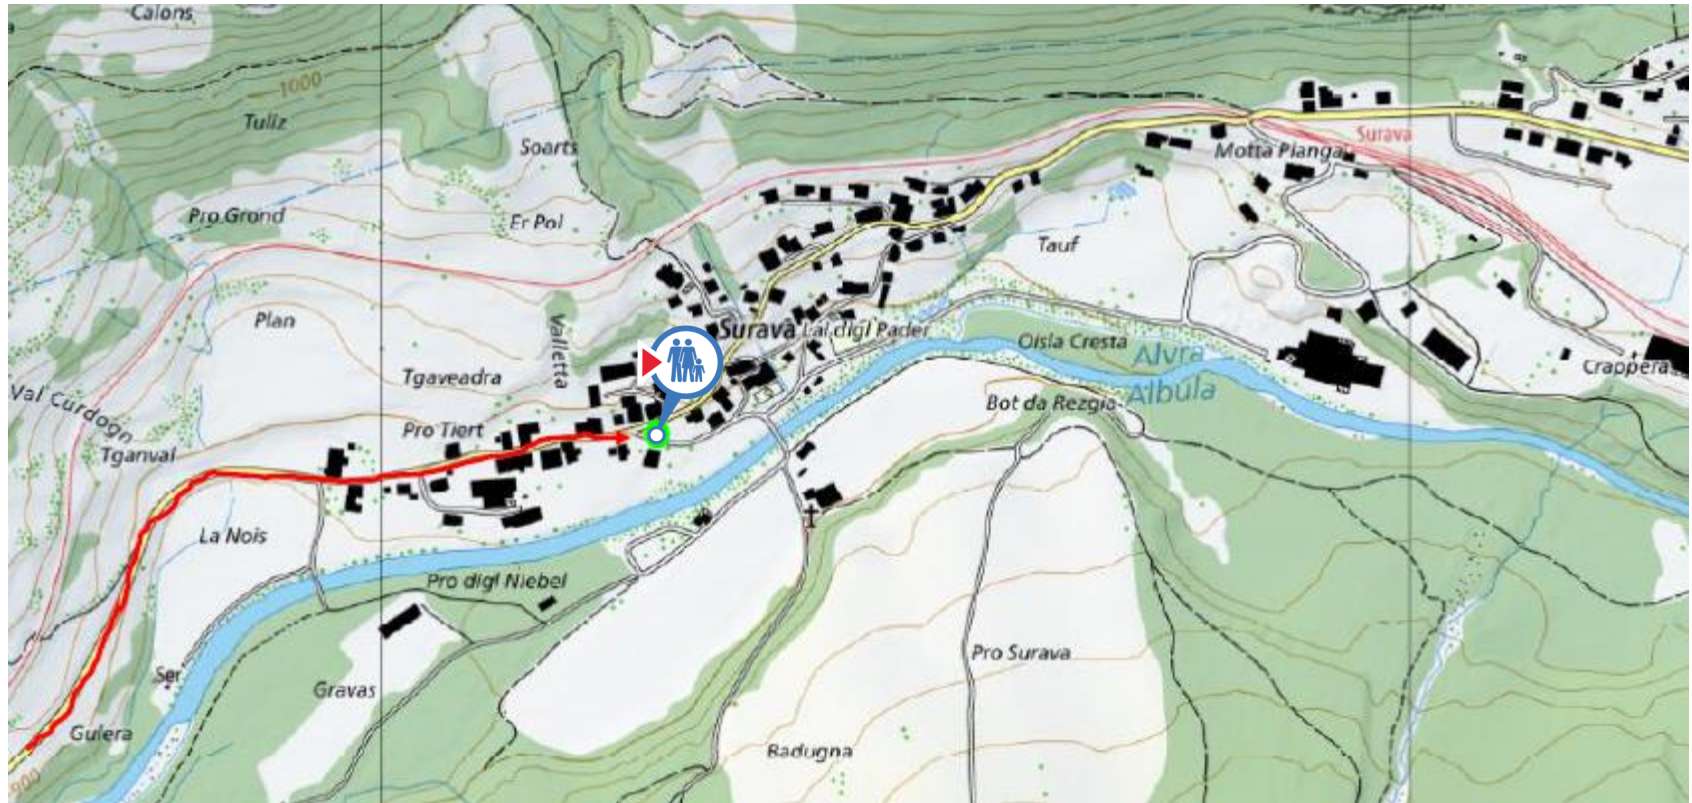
Calons
1000
Tuliz
Soarts
Pro Grond
Er Pol
Motta Pianga
Surava
Tauf
Plan
Valletta
Surava
Lai digl Pader
Oisla Cresta
Alvra
Albula
Crappera
Tgaveadra
Val Curdogn
Tganual
Pro Tiert
Bot da Rezgia
La Nois
Pro digl Niebel
Ser
Gravas
Gulera
900
Pro Surava
Badugna